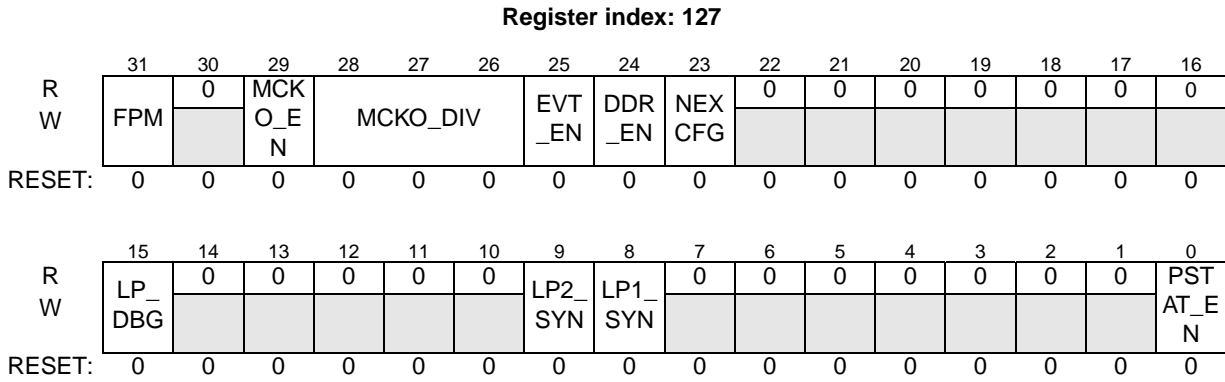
**Register index: 127**

| | 31 | 30 | 29 | 28 | 27 | 26 | 25 | 24 | 23 | 22 | 21 | 20 | 19 | 18 | 17 | 16 |
|---|---|---|---|---|---|---|---|---|---|---|---|---|---|---|---|---|
| R | FPM | 0 | MCKO_EN | MCKO_DIV | | | EVT_EN | DDR_EN | NEXCFG | 0 | 0 | 0 | 0 | 0 | 0 | 0 |
| W | | | | | | | | | | | | | | | | |
| RESET: | 0 | 0 | 0 | 0 | 0 | 0 | 0 | 0 | 0 | 0 | 0 | 0 | 0 | 0 | 0 | 0 |

| | 15 | 14 | 13 | 12 | 11 | 10 | 9 | 8 | 7 | 6 | 5 | 4 | 3 | 2 | 1 | 0 |
|---|---|---|---|---|---|---|---|---|---|---|---|---|---|---|---|---|
| R | LP_DBG | 0 | 0 | 0 | 0 | 0 | LP2_SYN | LP1_SYN | 0 | 0 | 0 | 0 | 0 | 0 | 0 | PSTAT_EN |
| W | | | | | | | | | | | | | | | | |
| RESET: | 0 | 0 | 0 | 0 | 0 | 0 | 0 | 0 | 0 | 0 | 0 | 0 | 0 | 0 | 0 | 0 |